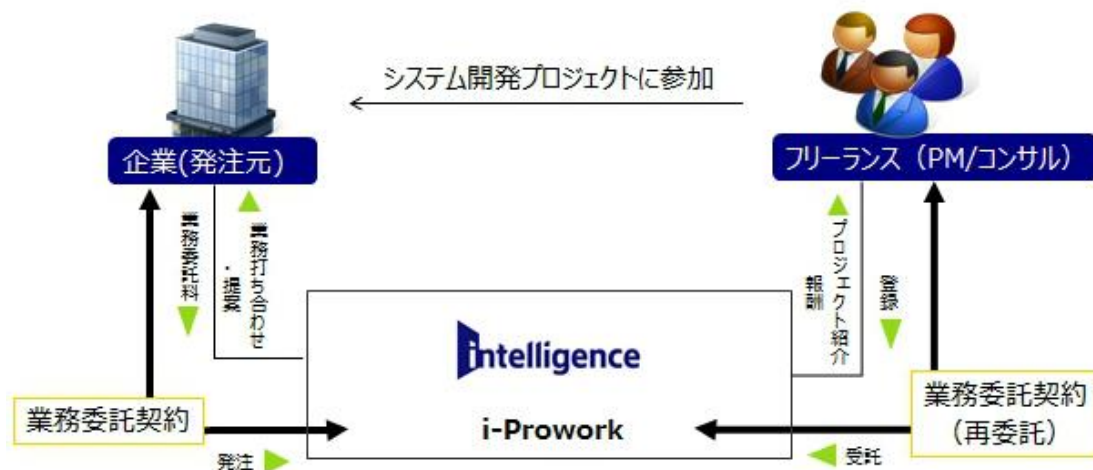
システム開発プロジェクトに参加

企業(発注元)

フリーランス（PM/コンサル）

業務委託料

業務打ち合わせ・提案

プロジェクト紹介

報酬

登録

intelligence

i-Prowork

業務委託契約

発注

業務委託契約
（再委託）

受託